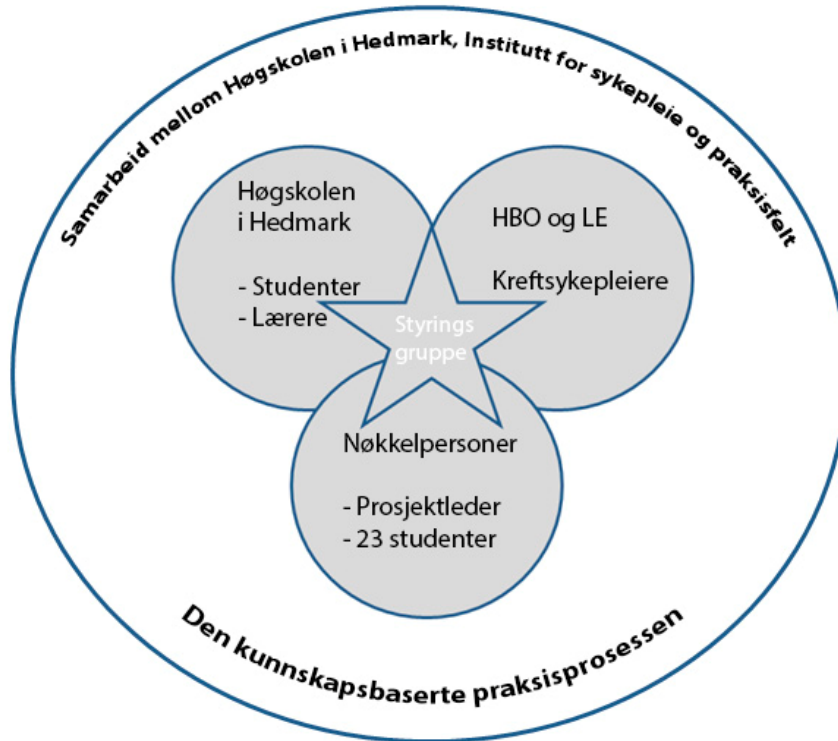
Samarbeid mellom Høgskolen i Hedmark, Institutt for sykepleie og praksisfelt

Høgskolen i Hedmark

- Studenter
- Lærere

HBO og LE

Kreftsykepleiere

Styrings gruppe

Nøkkelpersoner

- Prosjektleder
- 23 studenter

Den kunnskapsbaserte praksisprosessen